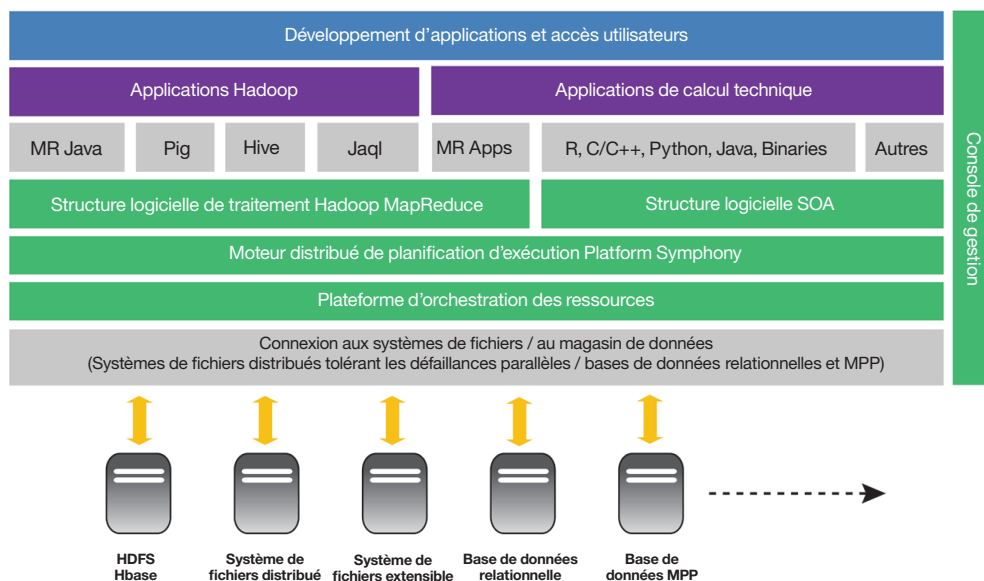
Développement d'applications et accès utilisateurs

Applications Hadoop

Applications de calcul technique

MR Java

Pig

Hive

Jaql

MR Apps

R, C/C++, Python, Java, Binaries

Autres

Structure logicielle de traitement Hadoop MapReduce

Structure logicielle SOA

Moteur distribué de planification d'exécution Platform Symphony

Plateforme d'orchestration des ressources

Connexion aux systèmes de fichiers / au magasin de données
(Systèmes de fichiers distribués tolérant les défaillances parallèles / bases de données relationnelles et MPP)

Console de gestion

HDFS
Hbase

Système de
fichiers distribué

Système de
fichiers extensible

Base de données
relationnelle

Base de
données MPP